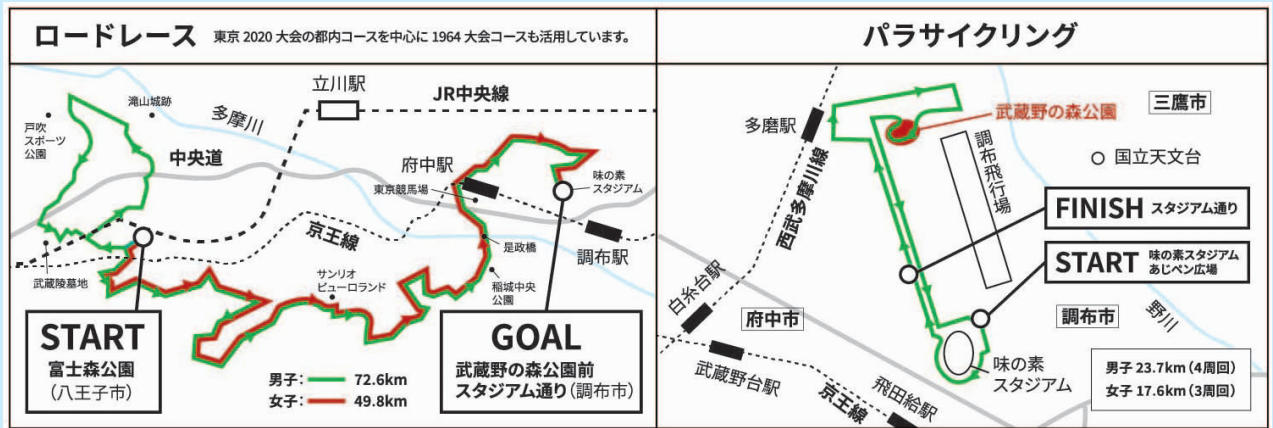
ロードレース 東京 2020 大会の都内コースを中心に 1964 大会コースも活用しています。

立川駅
JR中央線
滝山城跡
多摩川
戸吹スポーツ公園
中央道
府中駅
東京競馬場
味の素スタジアム
京王線
是政橋
調布駅
武蔵陵墓地
サンリオピューロランド
稲城中央公園

START
富士森公園
（八王子市）

男子： 72.6km
女子： 49.8km

GOAL
武蔵野の森公園前
スタジアム通り（調布市）

パラサイクリング

武蔵野の森公園
三鷹市
多磨駅
調布飛行場
国立天文台
西武多摩川線
FINISH スタジアム通り
START 味の素スタジアム あじペン広場
白糸台駅
府中市
調布市
野川
味の素スタジアム
武蔵野台駅
京王線
飛田給駅

男子 23.7km（4周回）
女子 17.6km（3周回）